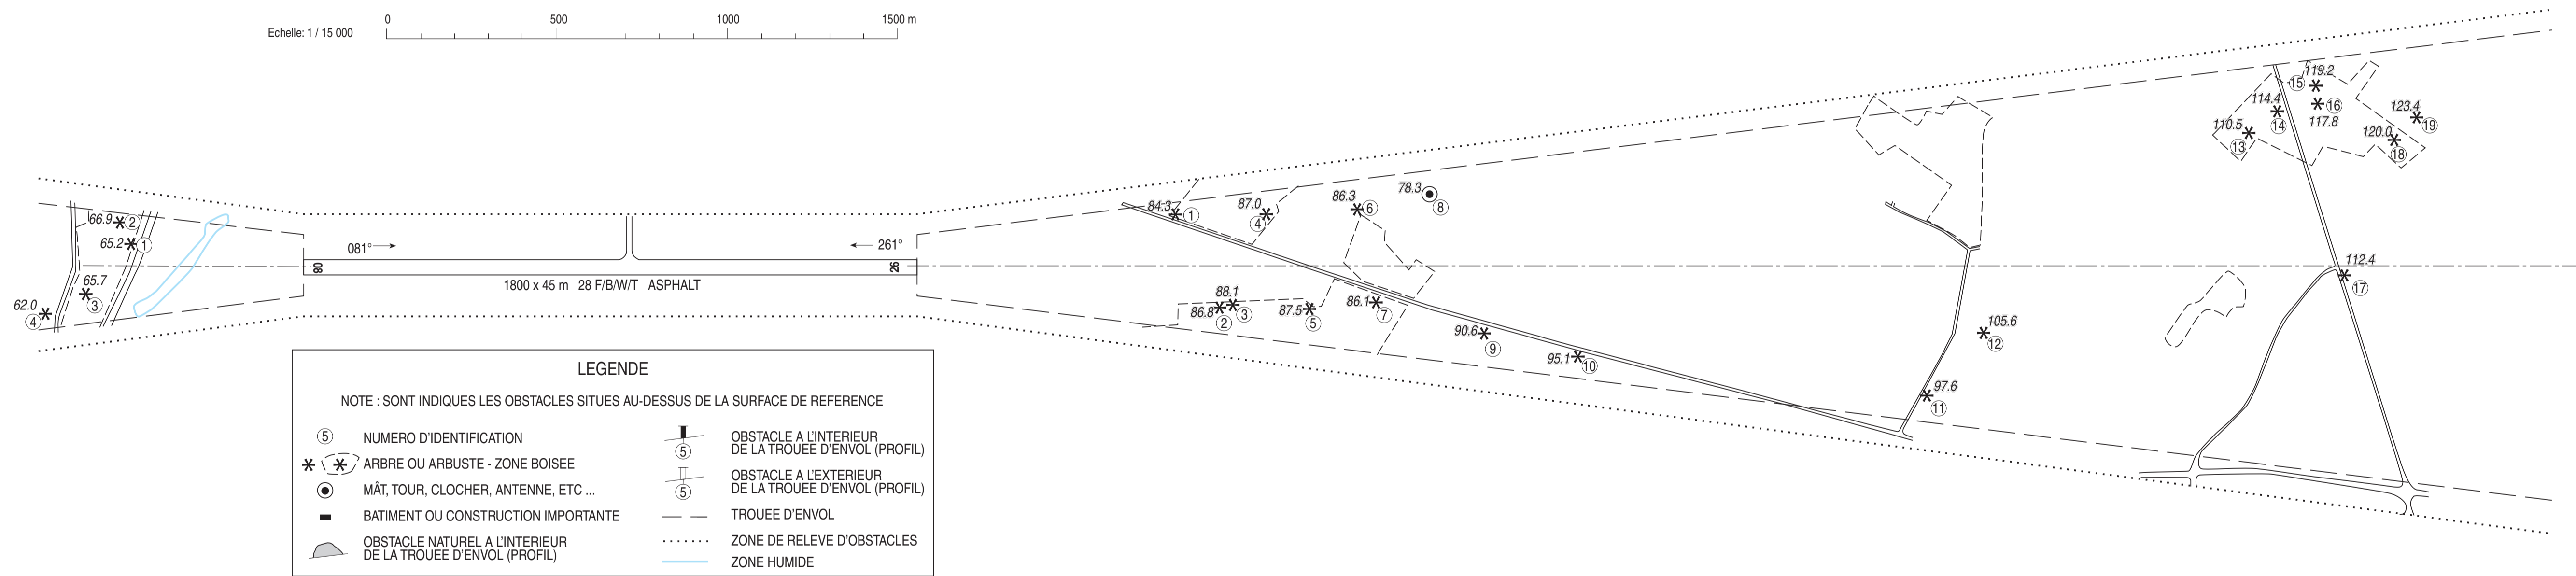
Echelle: 1 / 15 000

0 500 1000 1500 m

66.9 2
65.2 1
65.7 3
62.0 4

081°
261°
08
26
1800 x 45 m 28 F/B/W/T ASPHALT

84.3 1
87.0 4
86.3 6
78.3 8
88.1
86.8 2 3
87.5 5
86.1 7
90.6 9
95.1 10
105.6 12
97.6 11
112.4 17
119.2 15
114.4 14 16
117.8
123.4 19
110.5 13
120.0 18

LEGENDE

NOTE : SONT INDIQUES LES OBSTACLES SITUES AU-DESSUS DE LA SURFACE DE REFERENCE

5 NUMERO D'IDENTIFICATION
ARBRE OU ARBUSTE - ZONE BOISEE
MÂT, TOUR, CLOCHER, ANTENNE, ETC ...
BATIMENT OU CONSTRUCTION IMPORTANTE
OBSTACLE NATUREL A L'INTERIEUR DE LA TROUEE D'ENVOL (PROFIL)

5 OBSTACLE A L'INTERIEUR DE LA TROUEE D'ENVOL (PROFIL)
5 OBSTACLE A L'EXTERIEUR DE LA TROUEE D'ENVOL (PROFIL)
TROUEE D'ENVOL
ZONE DE RELEVE D'OBSTACLES
ZONE HUMIDE